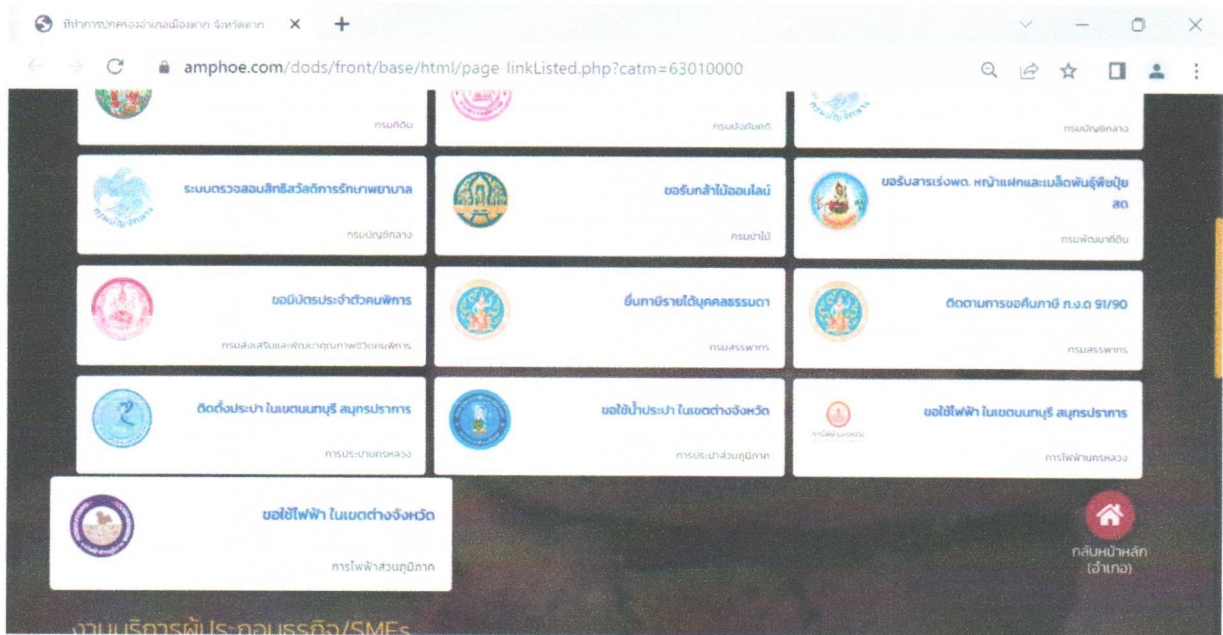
ที่ทำการปกครองอำเภอเมืองตาก จังหวัดตาก ×
+

amphoe.com/dods/front/base/html/page_linkListed.php?catm=63010000

กรมที่ดิน

กรมบังคับคดี

กรมบัญชีกลาง

ระบบตรวจสอบสิทธิสวัสดิการรักษาพยาบาล
กรมบัญชีกลาง

ขอรับกล้าไม้ออนไลน์
กรมป่าไม้

ขอรับสารเร่งพด. หญ้าแฝกและเมล็ดพันธุ์พืชปุ๋ยสด
กรมพัฒนาที่ดิน

ขอมีบัตรประจำตัวคนพิการ
กรมส่งเสริมและพัฒนาคุณภาพชีวิตคนพิการ

ยื่นภาษีรายได้บุคคลธรรมดา
กรมสรรพากร

ติดตามการขอคืนภาษี ภ.ง.ด 91/90
กรมสรรพากร

ติดตั้งประปา ในเขตนนทบุรี สมุทรปราการ
การประปานครหลวง

ขอใช้น้ำประปา ในเขตต่างจังหวัด
การประปาส่วนภูมิภาค

ขอใช้ไฟฟ้า ในเขตนนทบุรี สมุทรปราการ
การไฟฟ้านครหลวง

ขอใช้ไฟฟ้า ในเขตต่างจังหวัด
การไฟฟ้าส่วนภูมิภาค

กลับหน้าหลัก (อำเภอ)

งานบริการผู้ประกอบธุรกิจ/SMEs